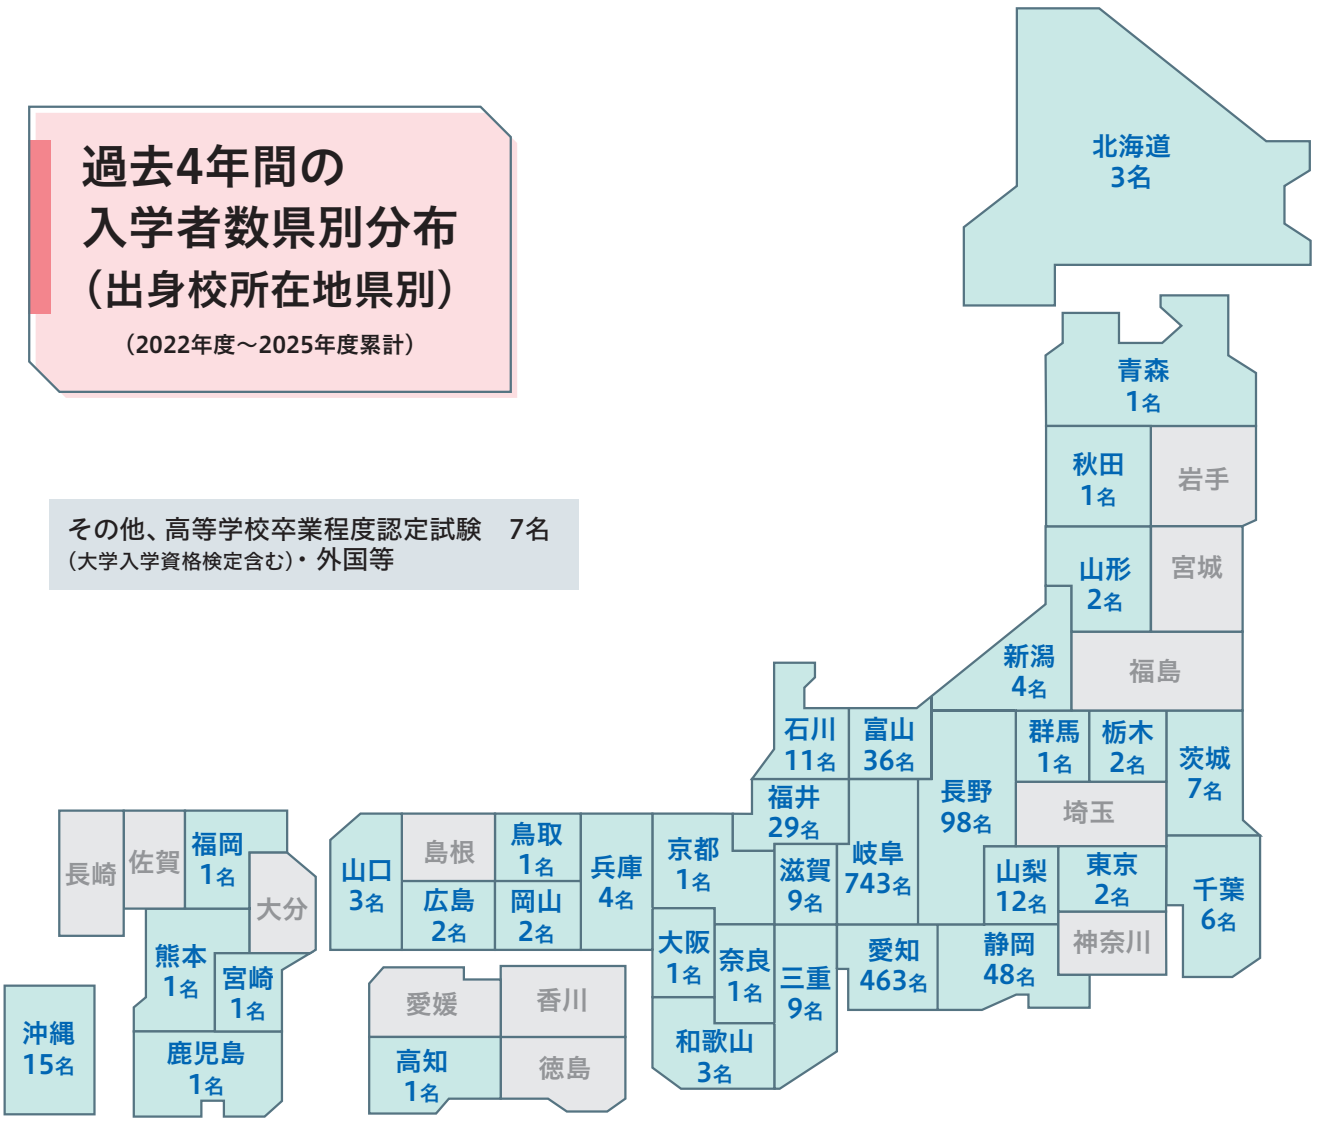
過去4年間の
入学者数県別分布
(出身校所在地県別)
(2022年度～2025年度累計)

その他、高等学校卒業程度認定試験　7名
(大学入学資格検定含む)・外国等

北海道
3名

青森
1名

秋田
1名

岩手

山形
2名

宮城

新潟
4名

福島

石川
11名

富山
36名

群馬
1名

栃木
2名

茨城
7名

長野
98名

福井
29名

埼玉

岐阜
743名

京都
1名

滋賀
9名

山梨
12名

東京
2名

千葉
6名

神奈川

鳥取
1名

島根

兵庫
4名

山口
3名

広島
2名

岡山
2名

大阪
1名

奈良
1名

三重
9名

愛知
463名

静岡
48名

和歌山
3名

愛媛

香川

高知
1名

徳島

長崎

佐賀

福岡
1名

大分

熊本
1名

宮崎
1名

鹿児島
1名

沖縄
15名